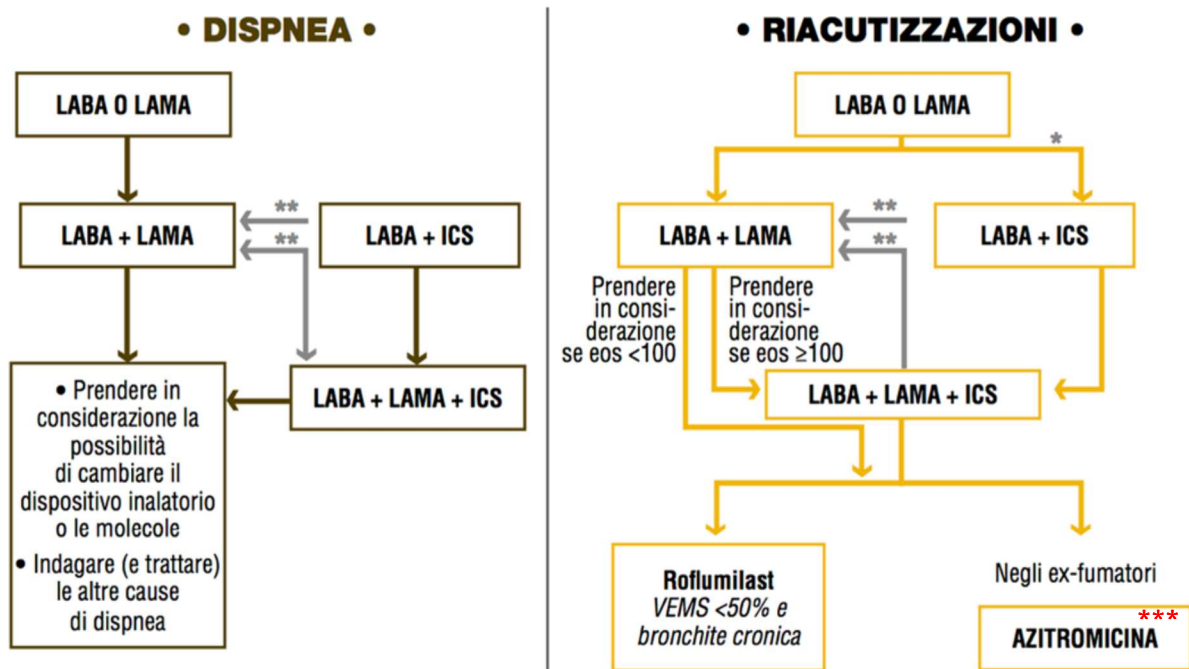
• DISPNEA •

LABA O LAMA

LABA + LAMA

**

**

LABA + ICS

LABA + LAMA + ICS

• Prendere in considerazione la possibilità di cambiare il dispositivo inalatorio o le molecole

• Indagare (e trattare) le altre cause di dispnea

• RIACUTIZZAZIONI •

LABA O LAMA

*

LABA + LAMA

**

**

LABA + ICS

Prendere in considerazione se eos <100

Prendere in considerazione se eos ≥100

LABA + LAMA + ICS

Roflumilast
VEMS <50% e bronchite cronica

Negli ex-fumatori

***

AZITROMICINA